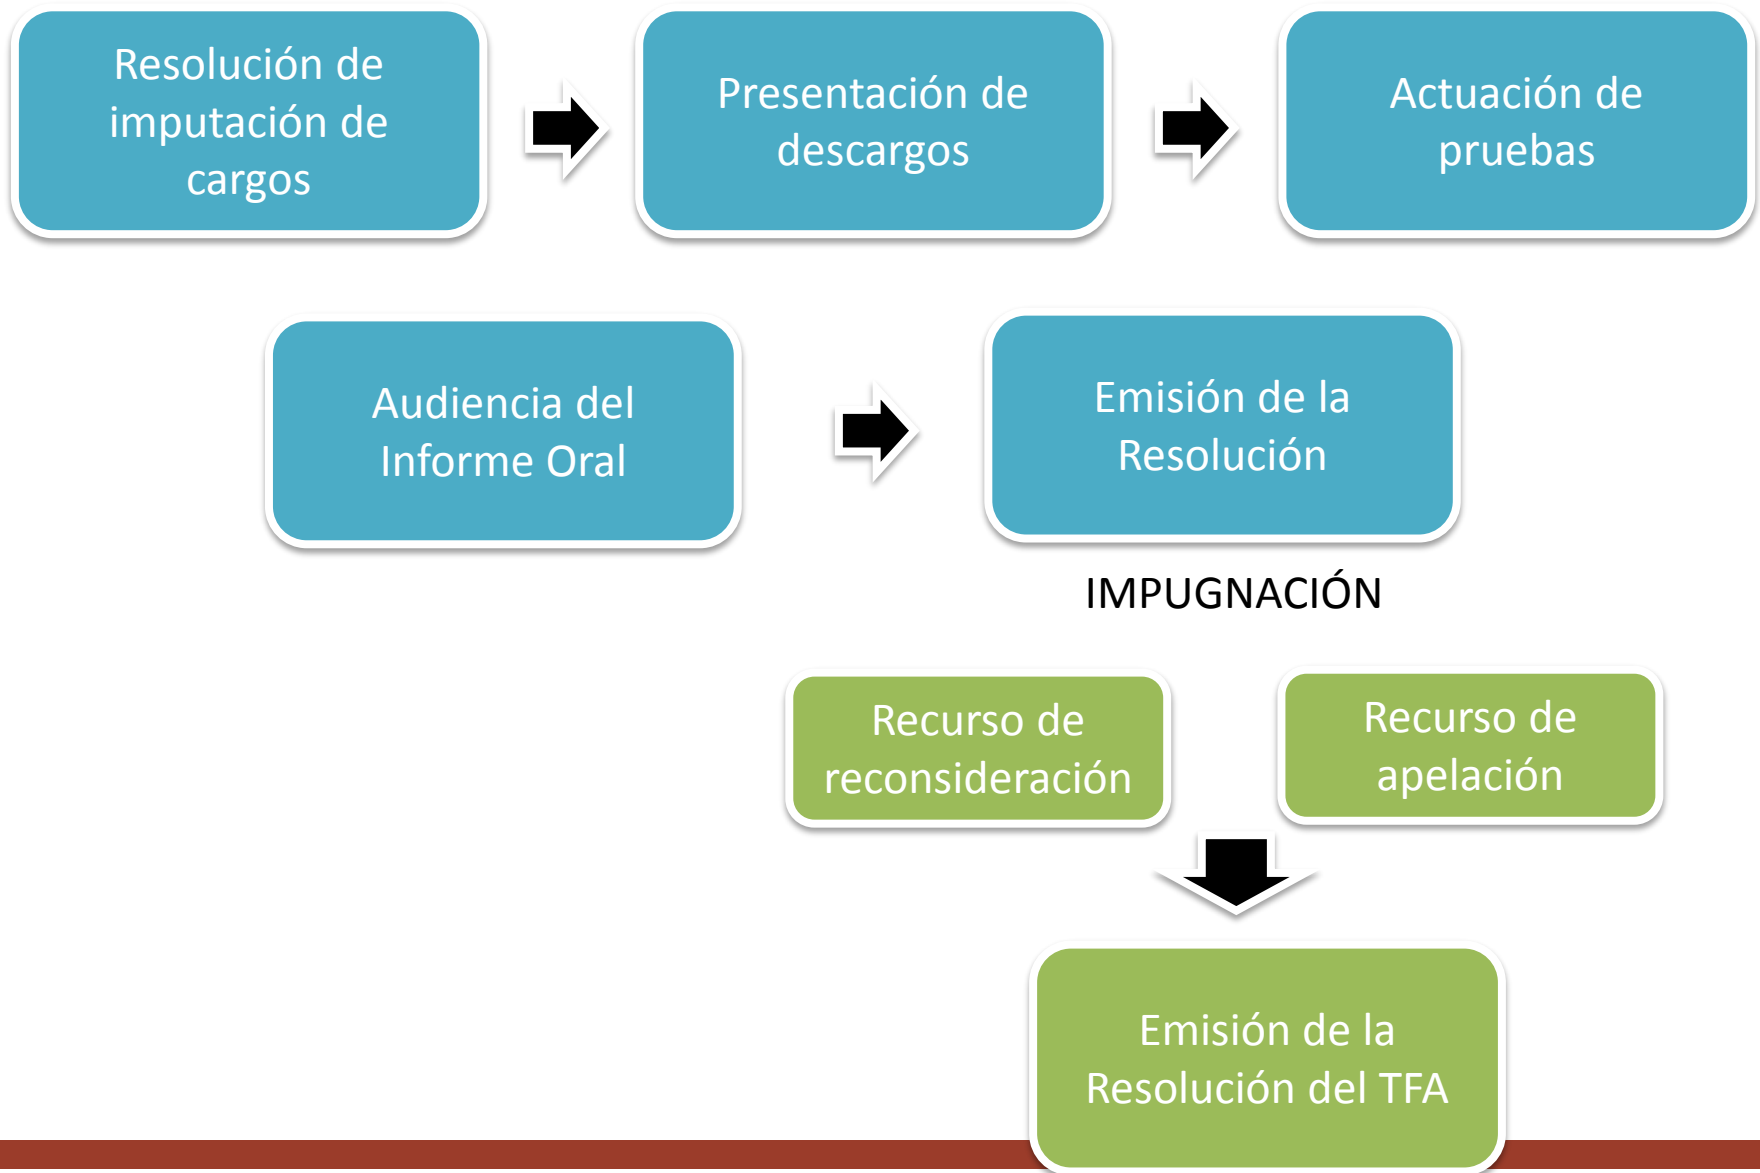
Resolución de imputación de cargos

Presentación de descargos

Actuación de pruebas

Audiencia del Informe Oral

Emisión de la Resolución

IMPUGNACIÓN

Recurso de reconsideración

Recurso de apelación

Emisión de la Resolución del TFA